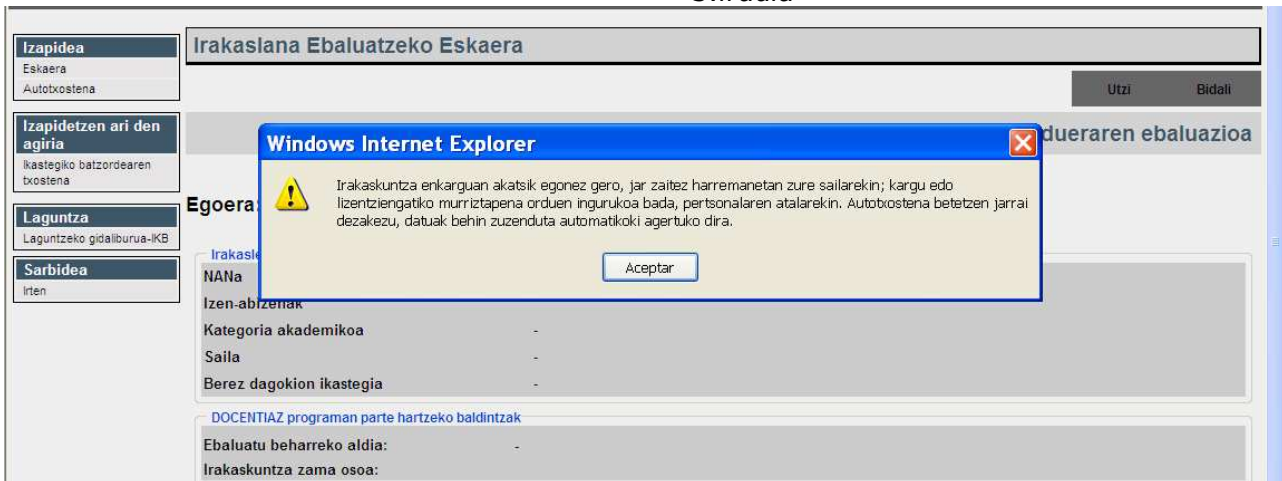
Izapidea
Eskaera
Autotxostena

Izapidetzen ari den agiria
Ikastegiko batzordearen txostena

Laguntza
Laguntzeko gidaliburua-IKB

Sarbidea
Irten

Irakaslana Ebaluatzeko Eskaera

Utzi
Bidali

dueraren ebaluazioa

Egoera:

Windows Internet Explorer

Irakaskuntza enkarguan akatsik egonez gero, jar zaitez harremanetan zure sailarekin; kargu edo lizentziengatiko murriztapena orduen ingurukoa bada, pertsonalaren atalarekin. Autotxostena betetzen jarrai dezakezu, datuak behin zuzenduta automatikoki agertuko dira.

Aceptar

Irakasle

NANa
Izen-abizenak
Kategoria akademikoa -
Saila -
Berez dagokion ikastegia -

DOCENTIAZ programan parte hartzeko baldintzak

Ebaluatu beharreko aldia: -
Irakaskuntza zama osoa: